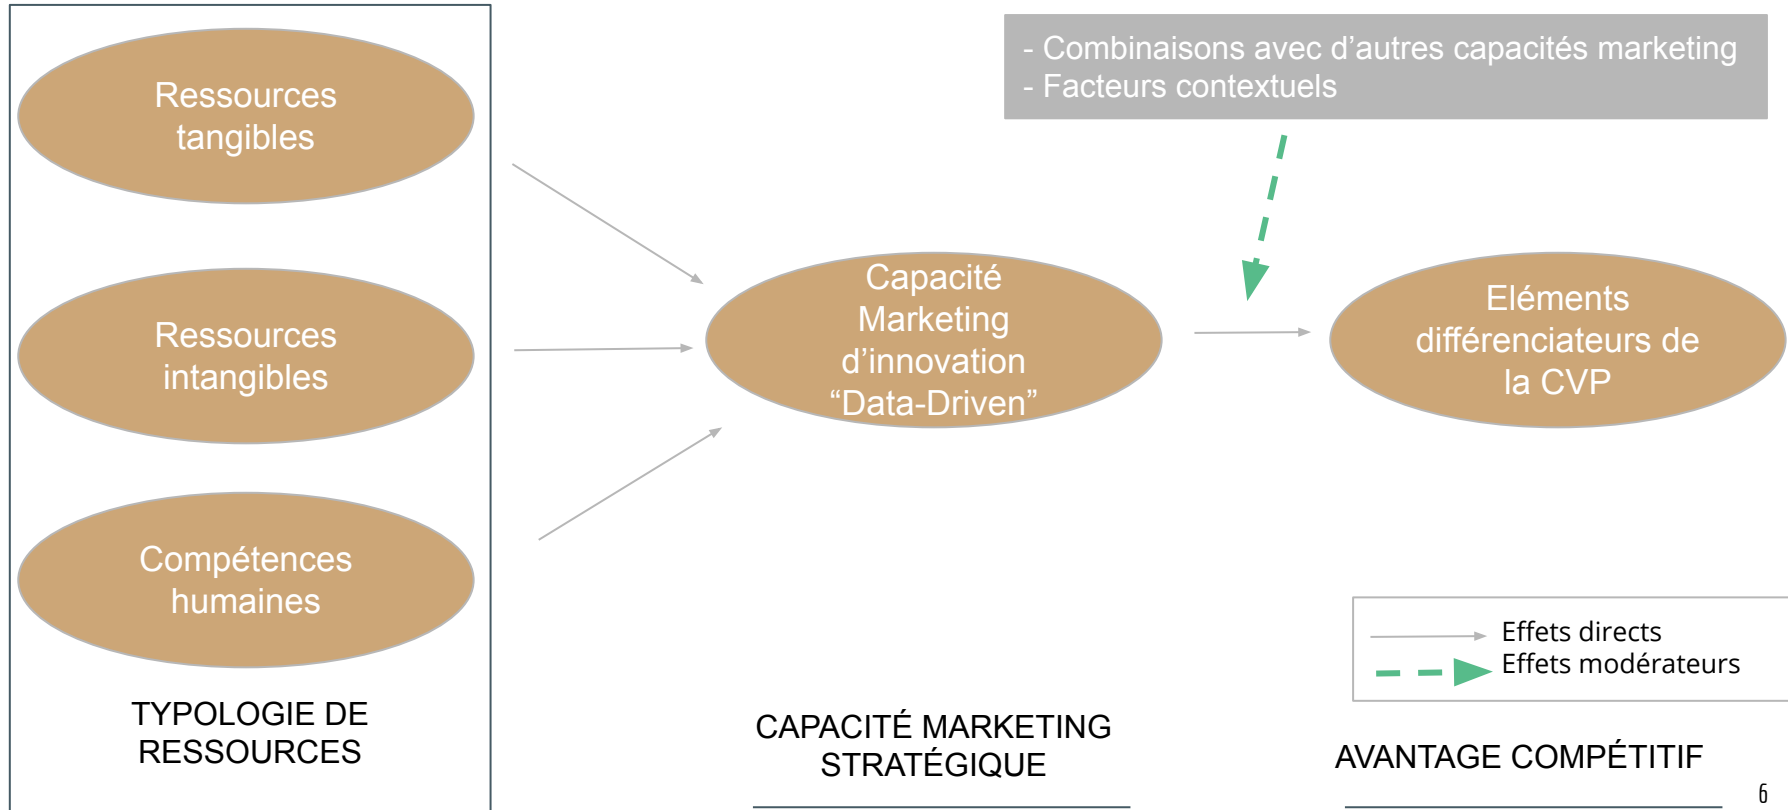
- Combinaisons avec d’autres capacités marketing
- Facteurs contextuels

Ressources tangibles

Ressources intangibles

Compétences humaines

TYPOLOGIE DE RESSOURCES

Capacité Marketing d’innovation “Data-Driven”

CAPACITÉ MARKETING STRATÉGIQUE

Eléments différenciateurs de la CVP

AVANTAGE COMPÉTITIF

Effets directs
Effets modérateurs

6